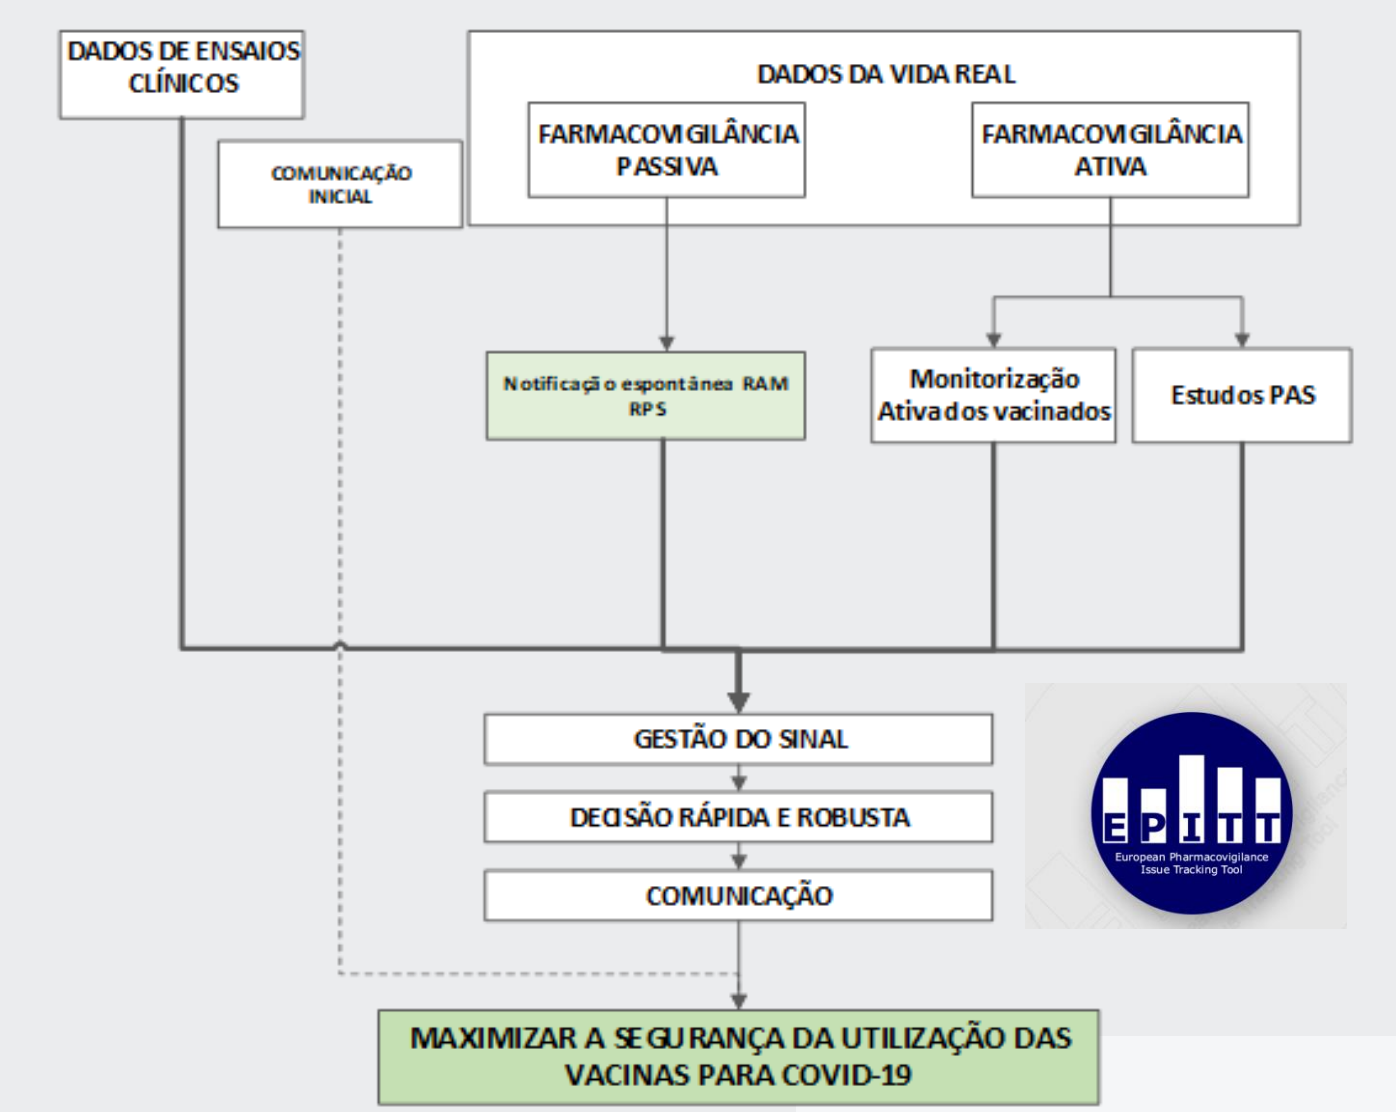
DADOS DE ENSAIOS CLÍNICOS

COMUNICAÇÃO INICIAL

DADOS DA VIDA REAL

FARMACOVIGILÂNCIA PASSIVA

FARMACOVIGILÂNCIA ATIVA

Notificação espontânea RAM RPS

Monitorização Ativa dos vacinados

Estudos PAS

GESTÃO DO SINAL

DECISÃO RÁPIDA E ROBUSTA

COMUNICAÇÃO

EPITT
European Pharmacovigilance Issue Tracking Tool

MAXIMIZAR A SEGURANÇA DA UTILIZAÇÃO DAS VACINAS PARA COVID-19